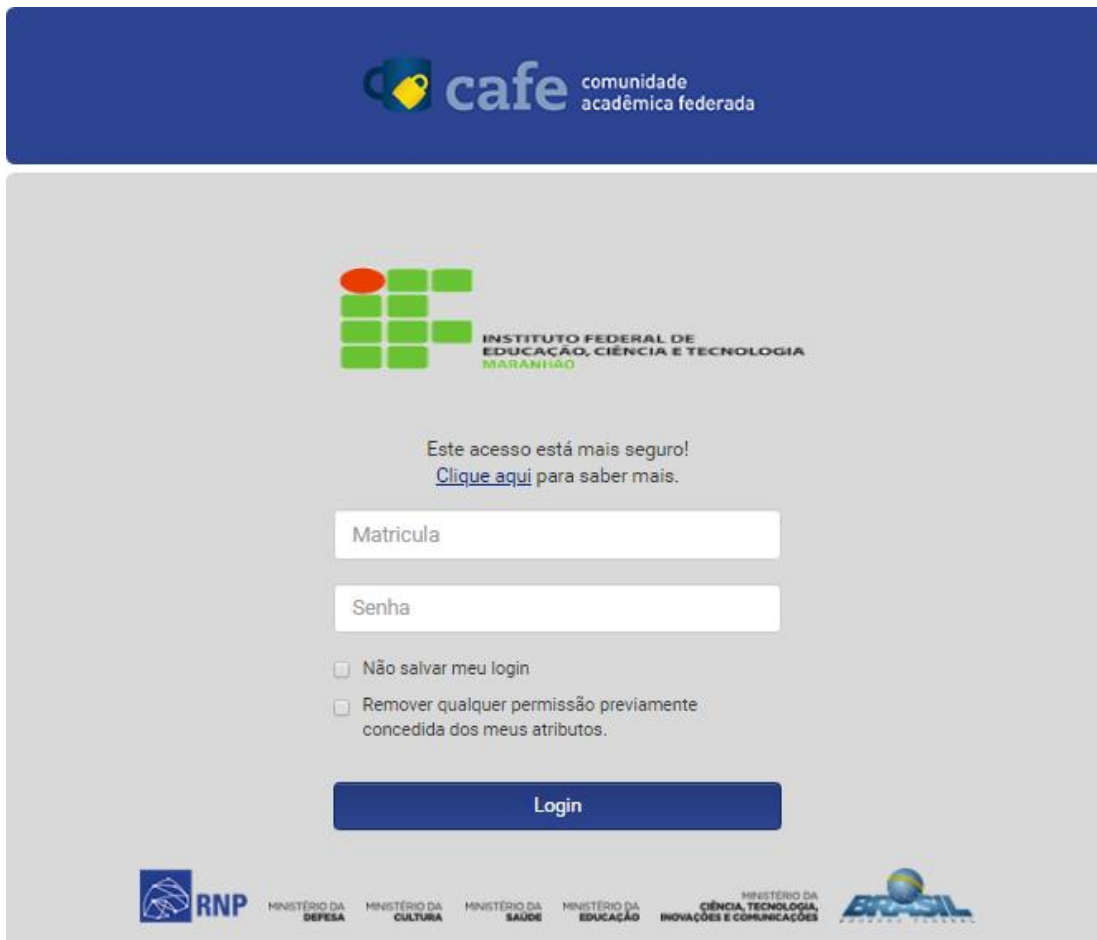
cafe comunidade acadêmica federada

INSTITUTO FEDERAL DE EDUCAÇÃO, CIÊNCIA E TECNOLOGIA MARANHÃO

Este acesso está mais seguro!
Clique aqui para saber mais.

Matricula

Senha

Não salvar meu login

Remover qualquer permissão previamente concedida dos meus atributos.

Login

RNP MINISTÉRIO DA DEFESA MINISTÉRIO DA CULTURA MINISTÉRIO DA SAÚDE MINISTÉRIO DA EDUCAÇÃO MINISTÉRIO DA CIÊNCIA, TECNOLOGIA, INOVAÇÕES E COMUNICAÇÕES BRASIL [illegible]